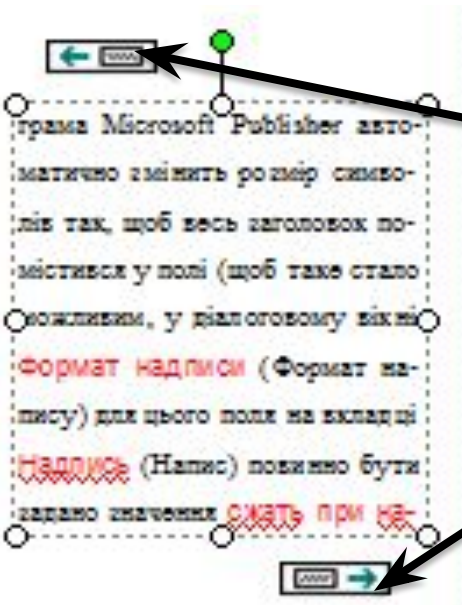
грама Microsoft Publisher автоматично змінить розмір символів так, щоб весь заголовок помістився у полі (щоб таке стало можливим, у діалоговому вікні Формат надписи (Формат напису) для цього поля на вкладці Надпись (Напис) повинно бути задано значення сжать при на-